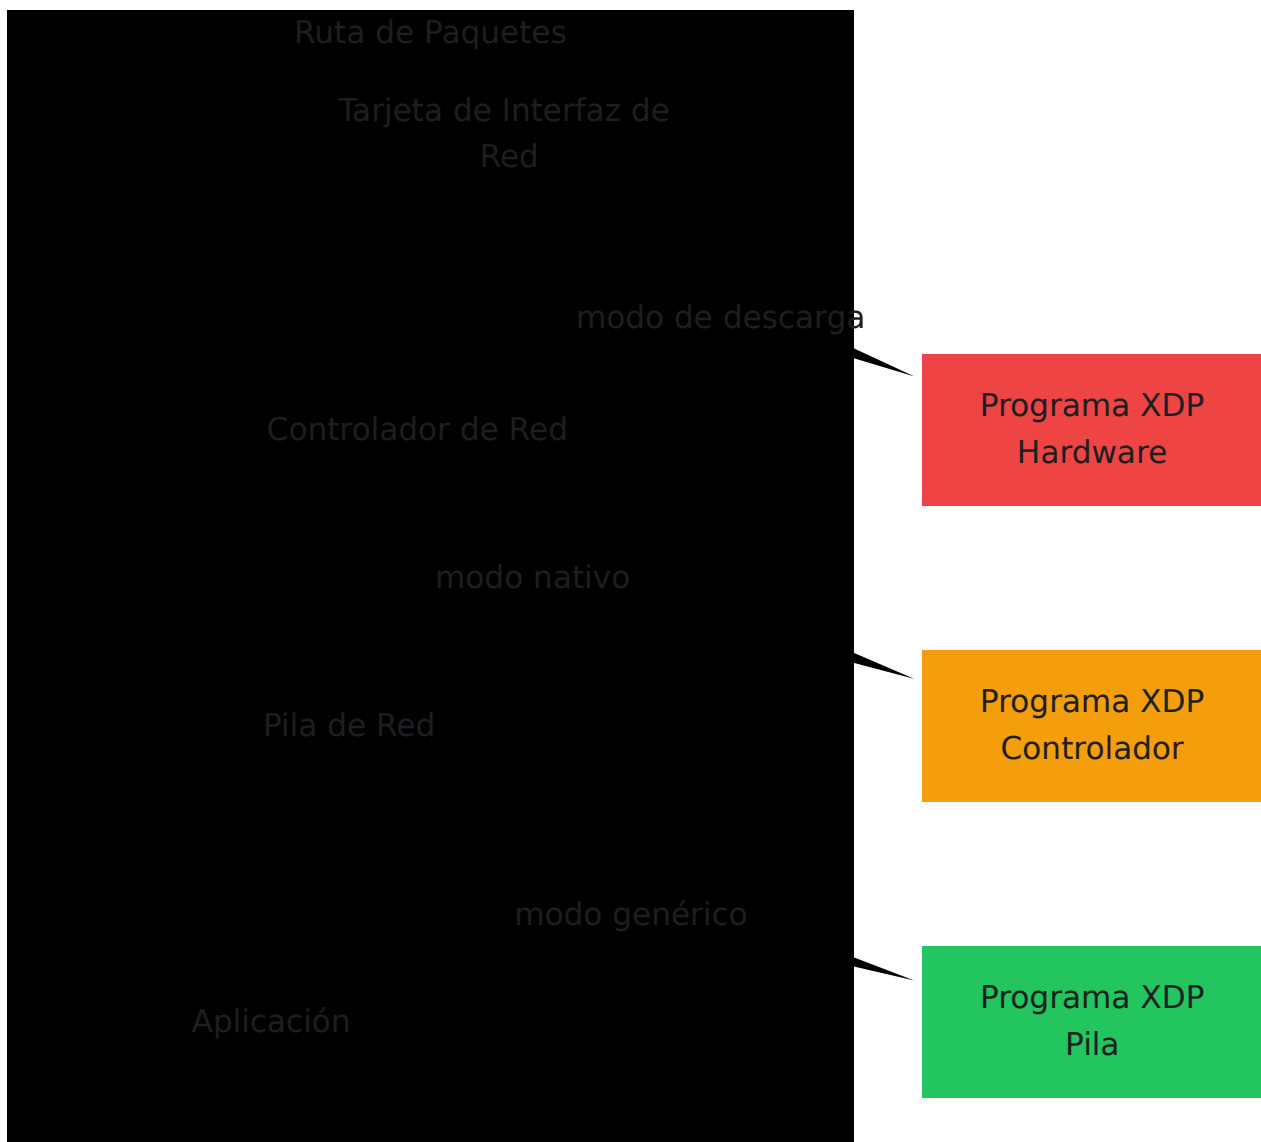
Ruta de Paquetes

Tarjeta de Interfaz de Red

modo de descarga

Programa XDP Hardware

Controlador de Red

modo nativo

Programa XDP Controlador

Pila de Red

modo genérico

Programa XDP Pila

Aplicación